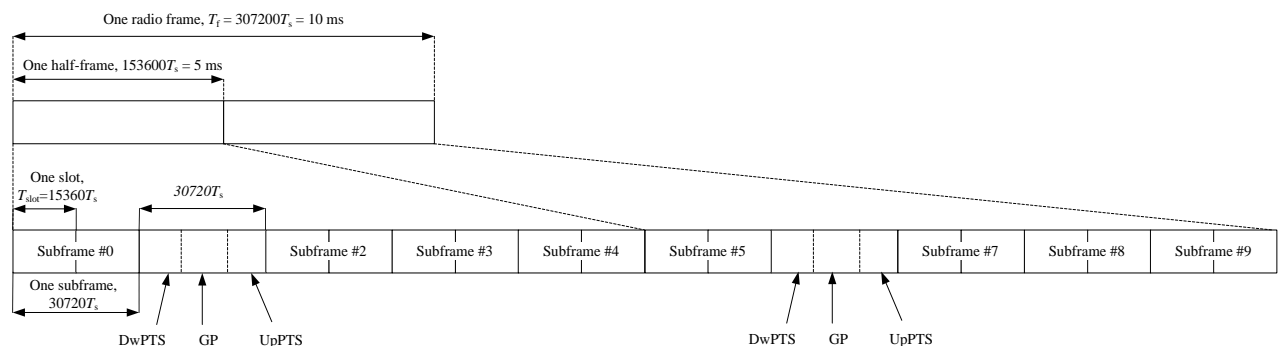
One radio frame, $T_f = 307200T_s = 10$ ms

One half-frame, $153600T_s = 5$ ms

One slot, $T_{slot}=15360T_s$

$30720T_s$

Subframe #0

Subframe #2

Subframe #3

Subframe #4

Subframe #5

Subframe #7

Subframe #8

Subframe #9

One subframe, $30720T_s$

DwPTS GP UpPTS

DwPTS GP UpPTS